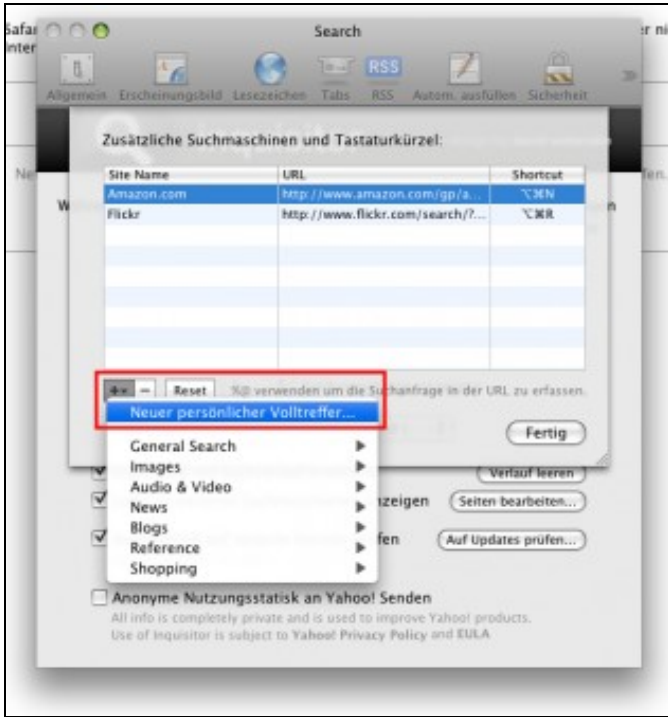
Safar
Inter

Search

r ni

Allgemein Erscheinungsbild Lesezeichen Tabs RSS Autom. ausfüllen Sicherheit

Ne

W

Zusätzliche Suchmaschinen und Tastaturkürzel:

| Site Name | URL | Shortcut |
|---|---|---|
| Amazon.com | http://www.amazon.com/gp/a... | ⌥⌘N |
| Flickr | http://www.flickr.com/search/?... | ⌥⌘R |

fen.

n

+ − Reset %@ verwenden um die Suchanfrage in der URL zu erfassen.

Neuer persönlicher Volltreffer...

Fertig

General Search
Images
Audio & Video
News
Blogs
Reference
Shopping

Verlauf leeren

zeigen Seiten bearbeiten...

fen Auf Updates prüfen...

Anonyme Nutzungsstatisk an Yahoo! Senden
All info is completely private and is used to improve Yahoo! products.
Use of Inquisitor is subject to Yahoo! Privacy Policy and EULA